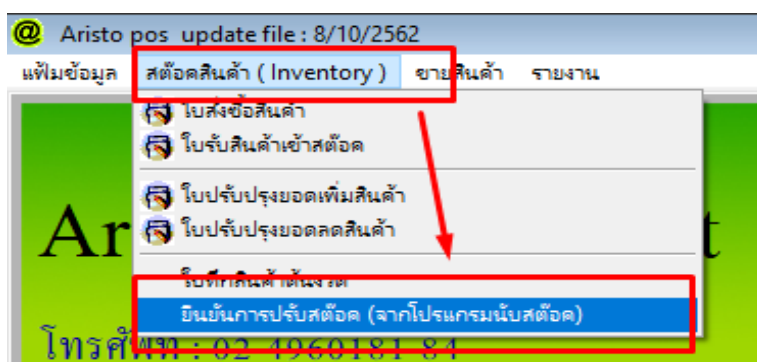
@ Aristo pos update file : 8/10/2562

แฟ้มข้อมูล สต๊อคสินค้า ( Inventory ) ขายสินค้า รายงาน

ใบสั่งซื้อสินค้า
ใบรับสินค้าเข้าสต๊อค
ใบปรับปรุงยอดเพิ่มสินค้า
ใบปรับปรุงยอดลดสินค้า
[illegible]
ยืนยันการปรับสต๊อค (จากโปรแกรมนับสต๊อค)

Ar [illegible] t

โทรศัพท์ : 02 4960181 84